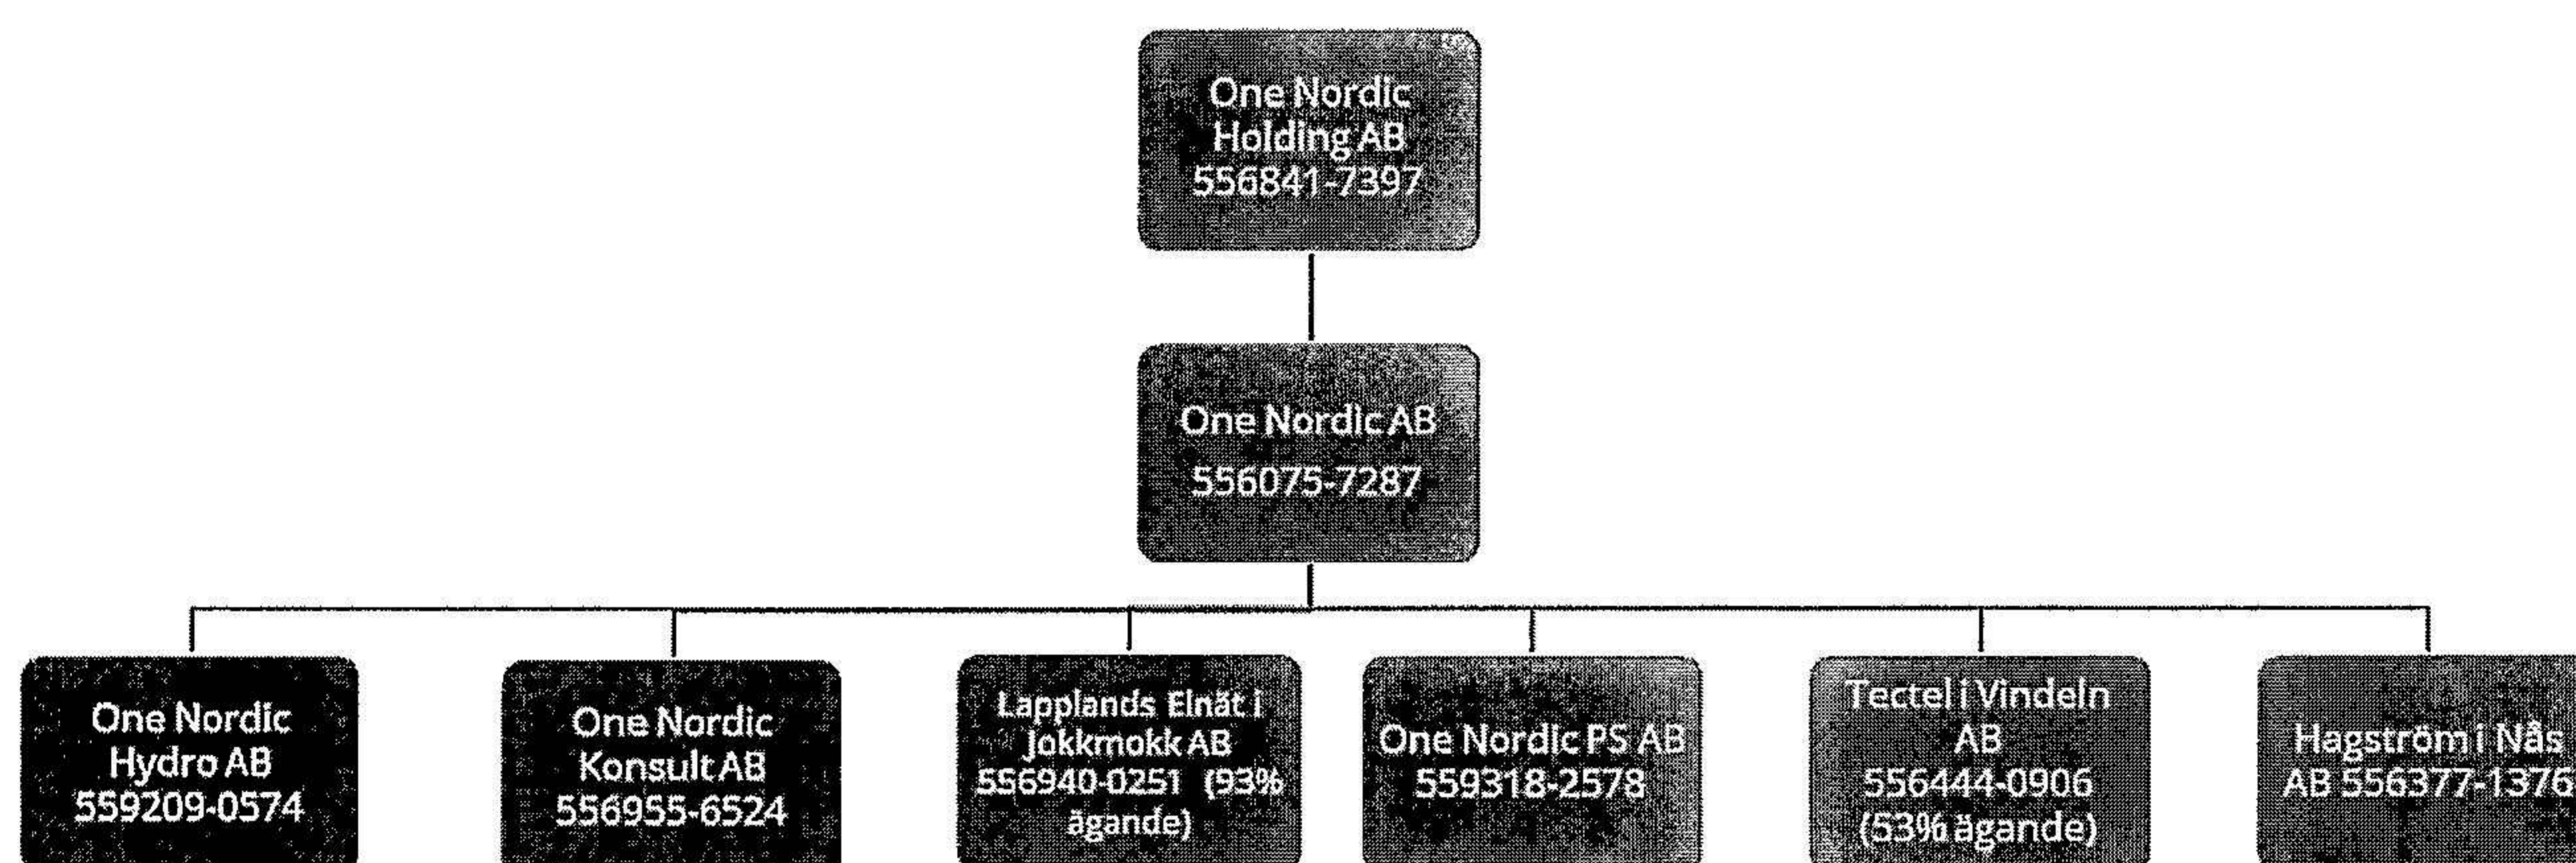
One Nordic Holding AB 556841-7397

One Nordic AB 556075-7287

One Nordic Hydro AB 559209-0574

One Nordic Konsult AB 556955-6524

Lapplands Elnät i Jokkmokk AB 556940-0251 (93% ägande)

One Nordic PS AB 559318-2578

Tectel i Vindeln AB 556444-0906 (53% ägande)

Hagström i Nås AB 556377-1376